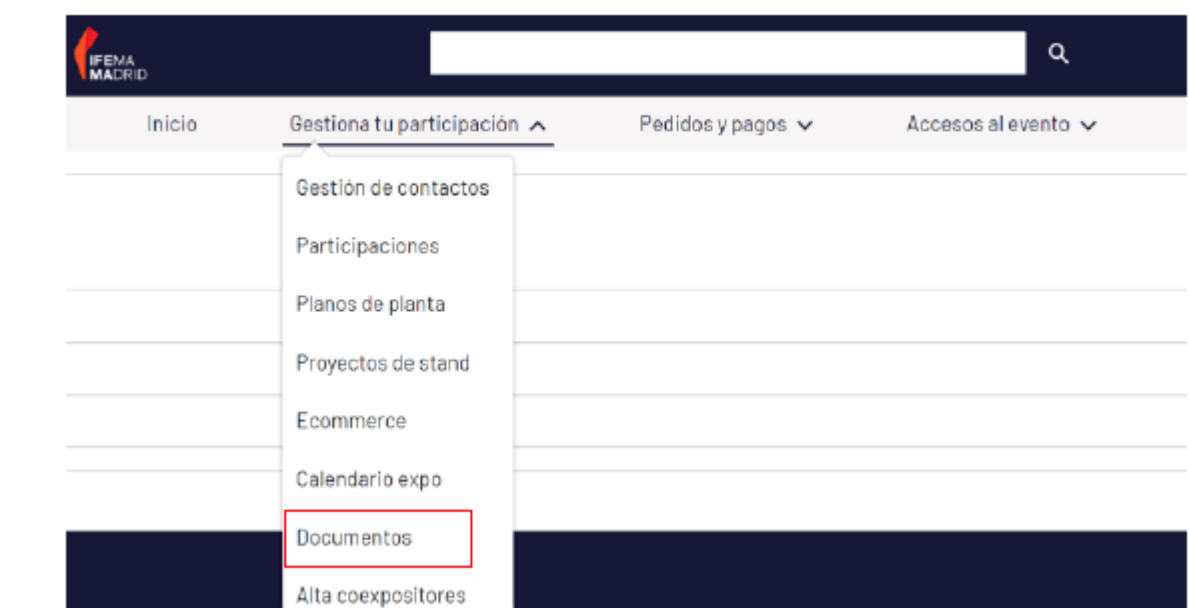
IFEMA MADRID

Inicio
Gestiona tu participación
Pedidos y pagos
Accesos al evento

Gestión de contactos
Participaciones
Planos de planta
Proyectos de stand
Ecommerce
Calendario expo
Documentos
Alta coexpositores